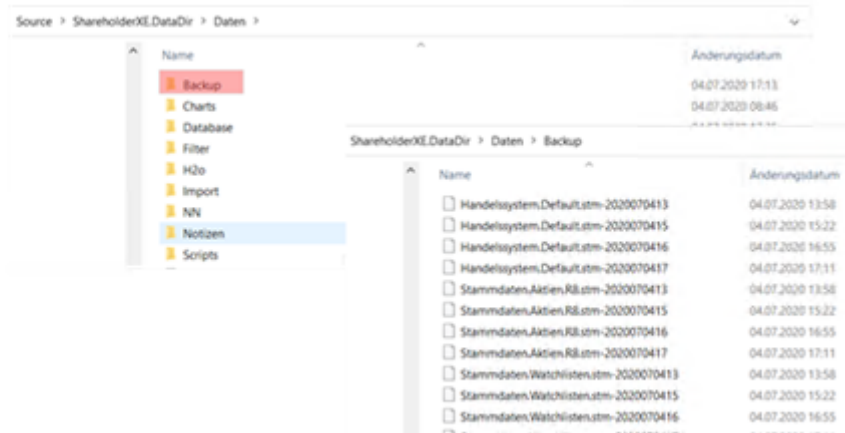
Source > ShareholderXE.DataDir > Daten >

Name
Backup
Charts
Database
Filter
H2o
Import
NN
Notizen
Scripts

Änderungsdatum
04.07.2020 17:13
04.07.2020 08:46
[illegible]

ShareholderXE.DataDir > Daten > Backup

| Name | Änderungsdatum |
|---|---|
| Handelssystem.Default.stm-2020070413 | 04.07.2020 13:58 |
| Handelssystem.Default.stm-2020070415 | 04.07.2020 15:22 |
| Handelssystem.Default.stm-2020070416 | 04.07.2020 16:55 |
| Handelssystem.Default.stm-2020070417 | 04.07.2020 17:11 |
| Stammdaten.Aktien.R8.stm-2020070413 | 04.07.2020 13:58 |
| Stammdaten.Aktien.R8.stm-2020070415 | 04.07.2020 15:22 |
| Stammdaten.Aktien.R8.stm-2020070416 | 04.07.2020 16:55 |
| Stammdaten.Aktien.R8.stm-2020070417 | 04.07.2020 17:11 |
| Stammdaten.Watchlisten.stm-2020070413 | 04.07.2020 13:58 |
| Stammdaten.Watchlisten.stm-2020070415 | 04.07.2020 15:22 |
| Stammdaten.Watchlisten.stm-2020070416 | 04.07.2020 16:55 |